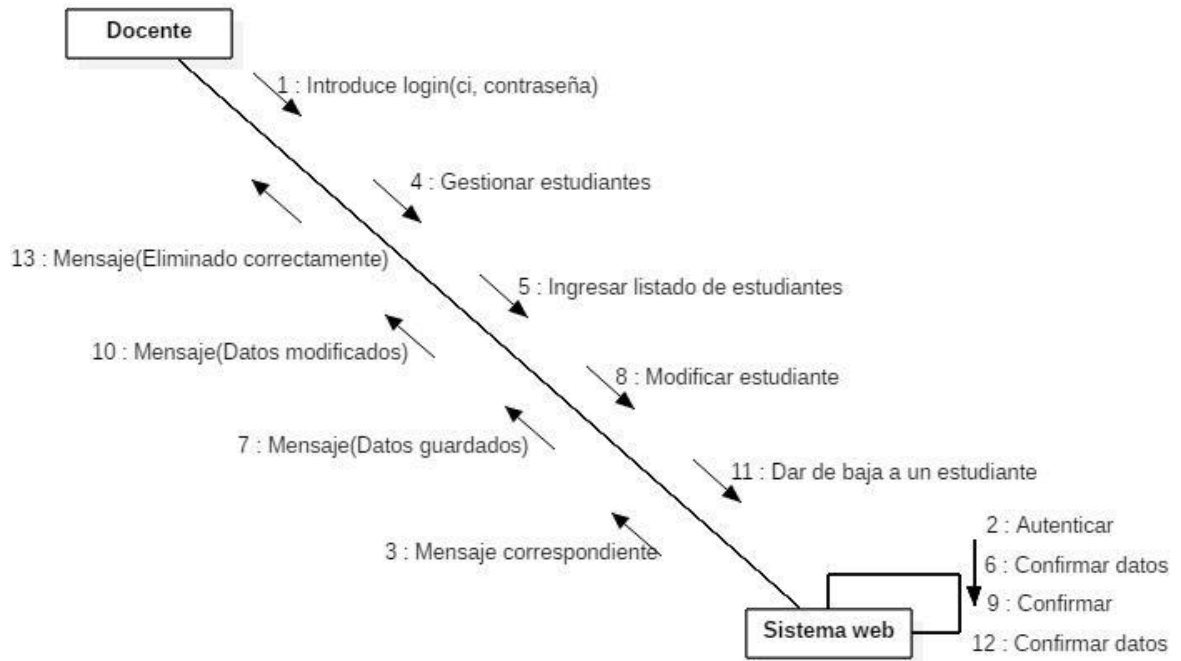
Docente

1 : Introduce login(ci, contraseña)

4 : Gestionar estudiantes

13 : Mensaje(Eliminado correctamente)

5 : Ingresar listado de estudiantes

10 : Mensaje(Datos modificados)

8 : Modificar estudiante

7 : Mensaje(Datos guardados)

11 : Dar de baja a un estudiante

3 : Mensaje correspondiente

2 : Autenticar
6 : Confirmar datos
9 : Confirmar
12 : Confirmar datos

Sistema web